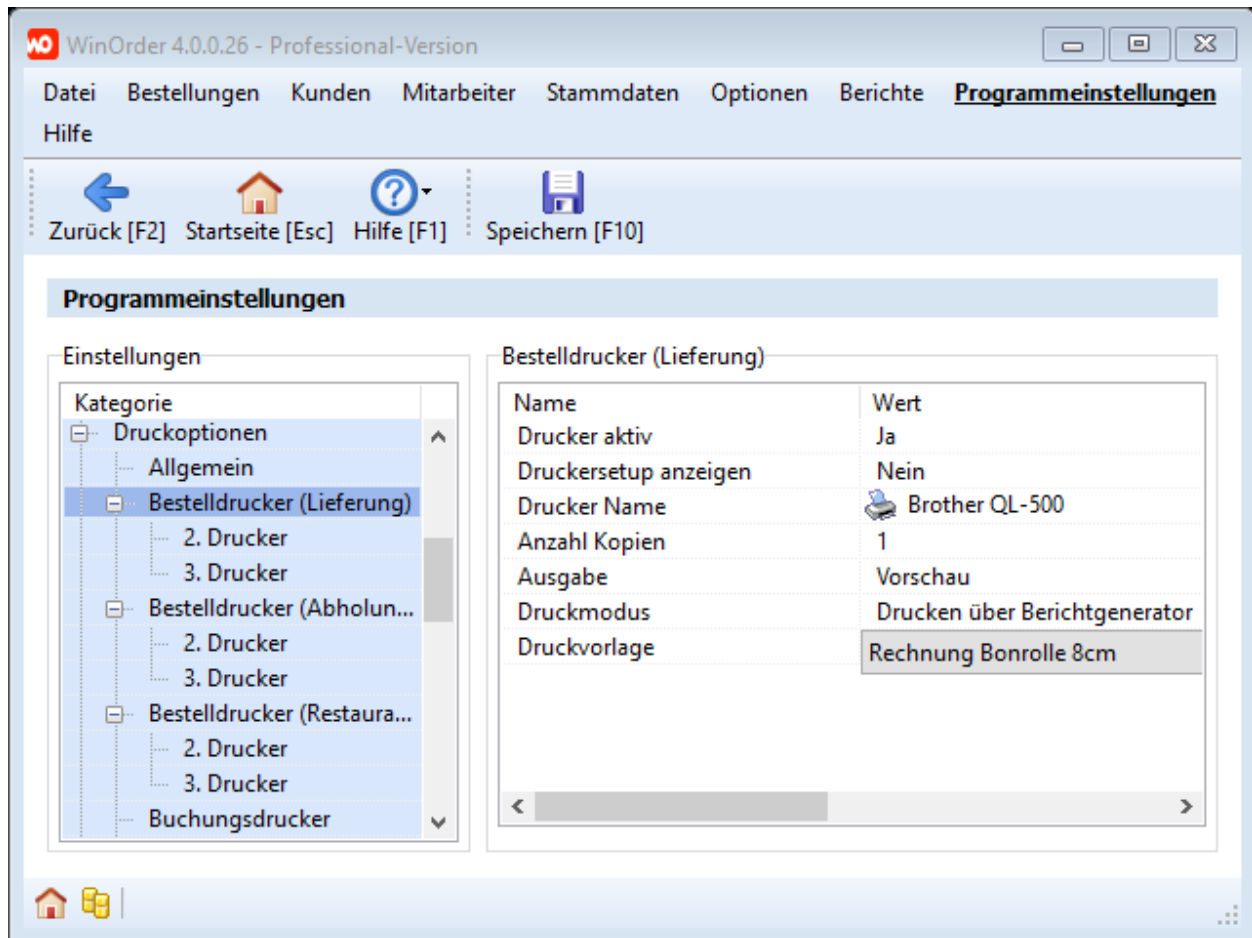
WO WinOrder 4.0.0.26 - Professional-Version

Datei Bestellungen Kunden Mitarbeiter Stammdaten Optionen Berichte Programmeinstellungen Hilfe

Zurück [F2] Startseite [Esc] Hilfe [F1] Speichern [F10]

Programmeinstellungen

Einstellungen

Kategorie
Druckoptionen
Allgemein
Bestelldrucker (Lieferung)
2. Drucker
3. Drucker
Bestelldrucker (Abholun...
2. Drucker
3. Drucker
Bestelldrucker (Restaura...
2. Drucker
3. Drucker
Buchungsdrucker

Bestelldrucker (Lieferung)

| Name | Wert |
|---|---|
| Drucker aktiv | Ja |
| Druckersetup anzeigen | Nein |
| Drucker Name | Brother QL-500 |
| Anzahl Kopien | 1 |
| Ausgabe | Vorschau |
| Druckmodus | Drucken über Berichtgenerator |
| Druckvorlage | Rechnung Bonrolle 8cm |